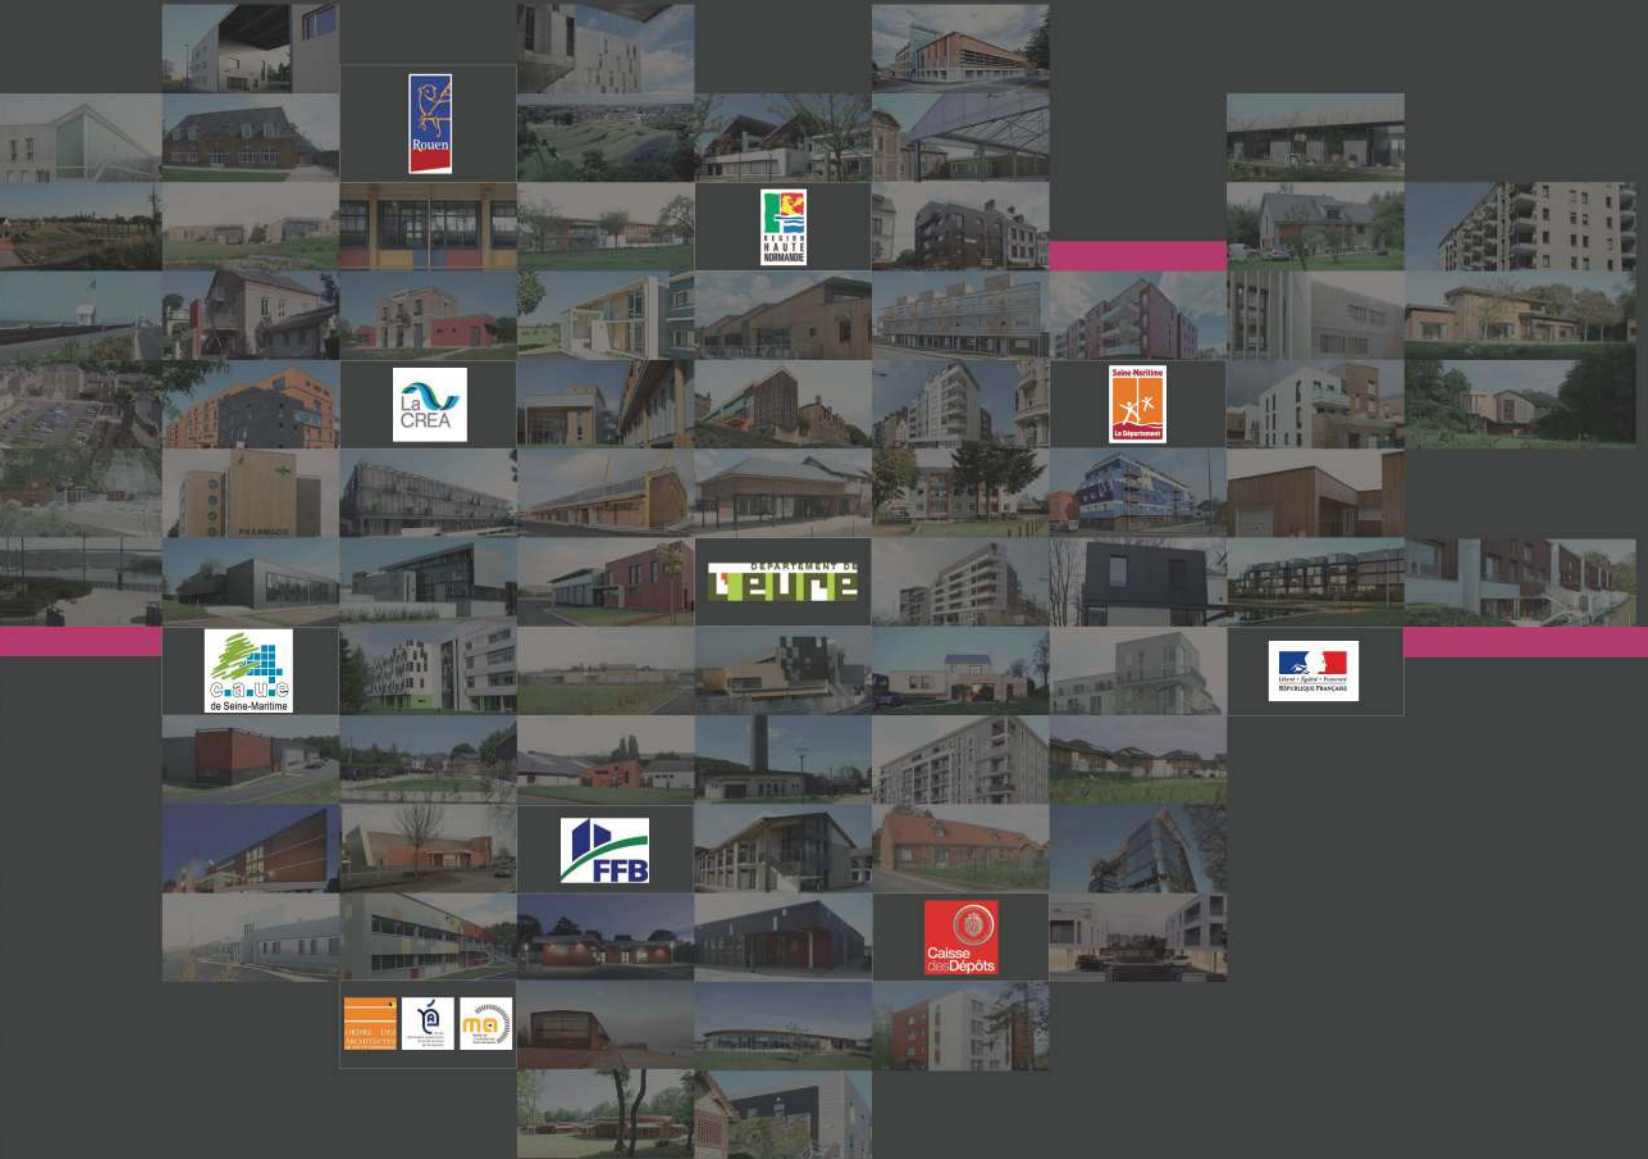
Rouen

REGION HAUTE NORMANDIE

La CREA

Seine-Maritime
Le Département

PHARMACIE

DÉPARTEMENT DE L'EURE

c.a.u.e de Seine-Maritime

Liberté • Égalité • Fraternité
RÉPUBLIQUE FRANÇAISE

FFB

Caisse des Dépôts

ORDRE DES ARCHITECTES

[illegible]

ma